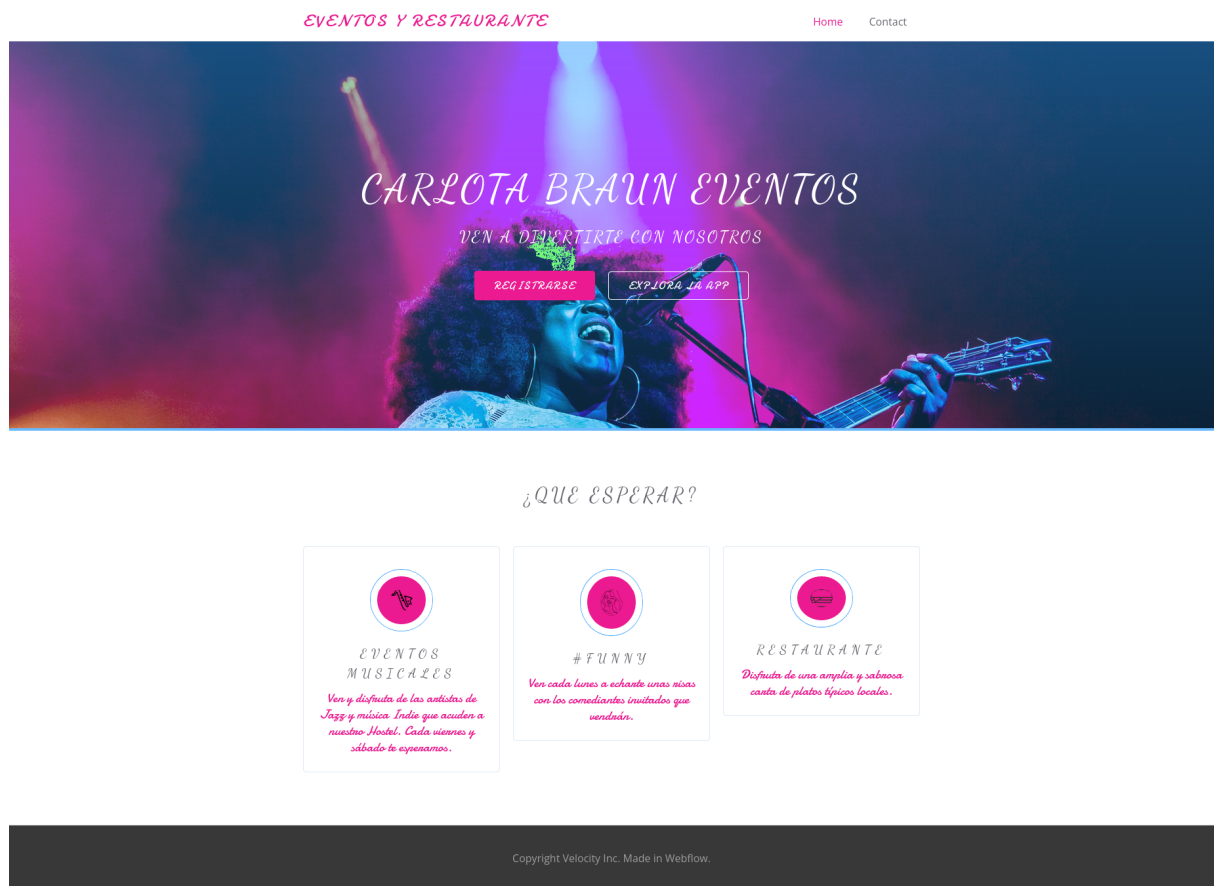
EVENTOS Y RESTAURANTE

Home

Contact

CARLOTA BRAUN EVENTOS

VEN A DIVERTIRTE CON NOSOTROS

REGISTRARSE

EXPLORA LA APP

¿QUE ESPERAR?

EVENTOS MUSICALES

Ven y disfruta de las artistas de Jazz y música Indie que acuden a nuestro Hostel. Cada viernes y sábado te esperamos.

#FUNNY

Ven cada lunes a echarte unas risas con los comediantes invitados que vendrán.

RESTAURANTE

Disfruta de una amplia y sabrosa carta de platos típicos locales.

Copyright Velocity Inc. Made in Webflow.